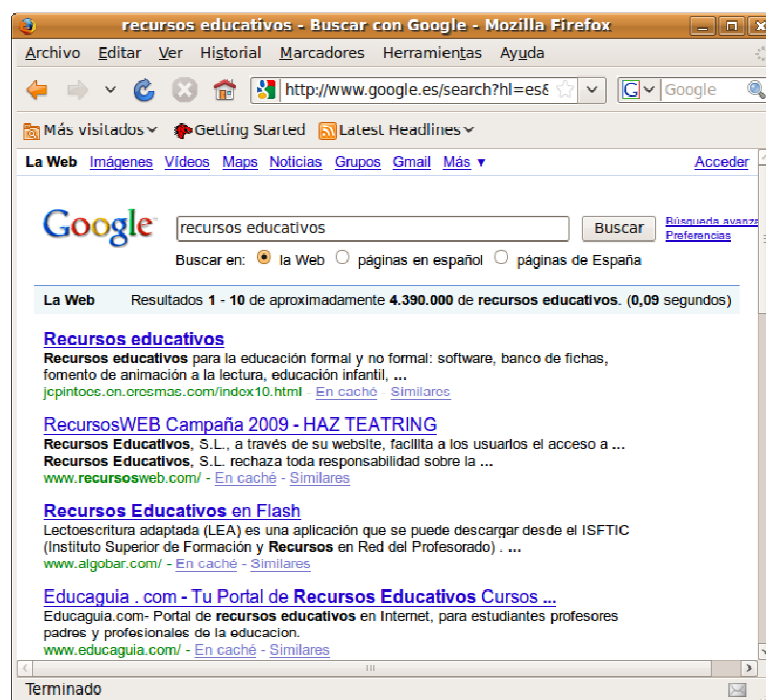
recursos educativos - Buscar con Google - Mozilla Firefox

Archivo Editar Ver Historial Marcadores Herramientas Ayuda

http://www.google.es/search?hl=es&

Google

Más visitados Getting Started Latest Headlines

La Web Imágenes Vídeos Maps Noticias Grupos Gmail Más ▼ Acceder

Google

recursos educativos

Buscar

Búsqueda avanza
Preferencias

Buscar en: la Web páginas en español páginas de España

La Web Resultados 1 - 10 de aproximadamente 4.390.000 de recursos educativos. (0,09 segundos)

Recursos educativos
Recursos educativos para la educación formal y no formal: software, banco de fichas, fomento de animación a la lectura, educación infantil, ...
jcpintoes.en.eresmas.com/index10.html - En caché - Similares

RecursosWEB Campaña 2009 - HAZ TEATRING
Recursos Educativos, S.L., a través de su website, facilita a los usuarios el acceso a ...
Recursos Educativos, S.L. rechaza toda responsabilidad sobre la ...
www.recursosweb.com/ - En caché - Similares

Recursos Educativos en Flash
Lectoescritura adaptada (LEA) es una aplicación que se puede descargar desde el ISFTIC (Instituto Superior de Formación y Recursos en Red del Profesorado) . ...
www.algobar.com/ - En caché - Similares

Educaguia . com - Tu Portal de Recursos Educativos Cursos ...
Educaguia.com- Portal de recursos educativos en Internet, para estudiantes profesores padres y profesionales de la educacion.
www.educaguia.com/ - En caché - Similares

Terminado